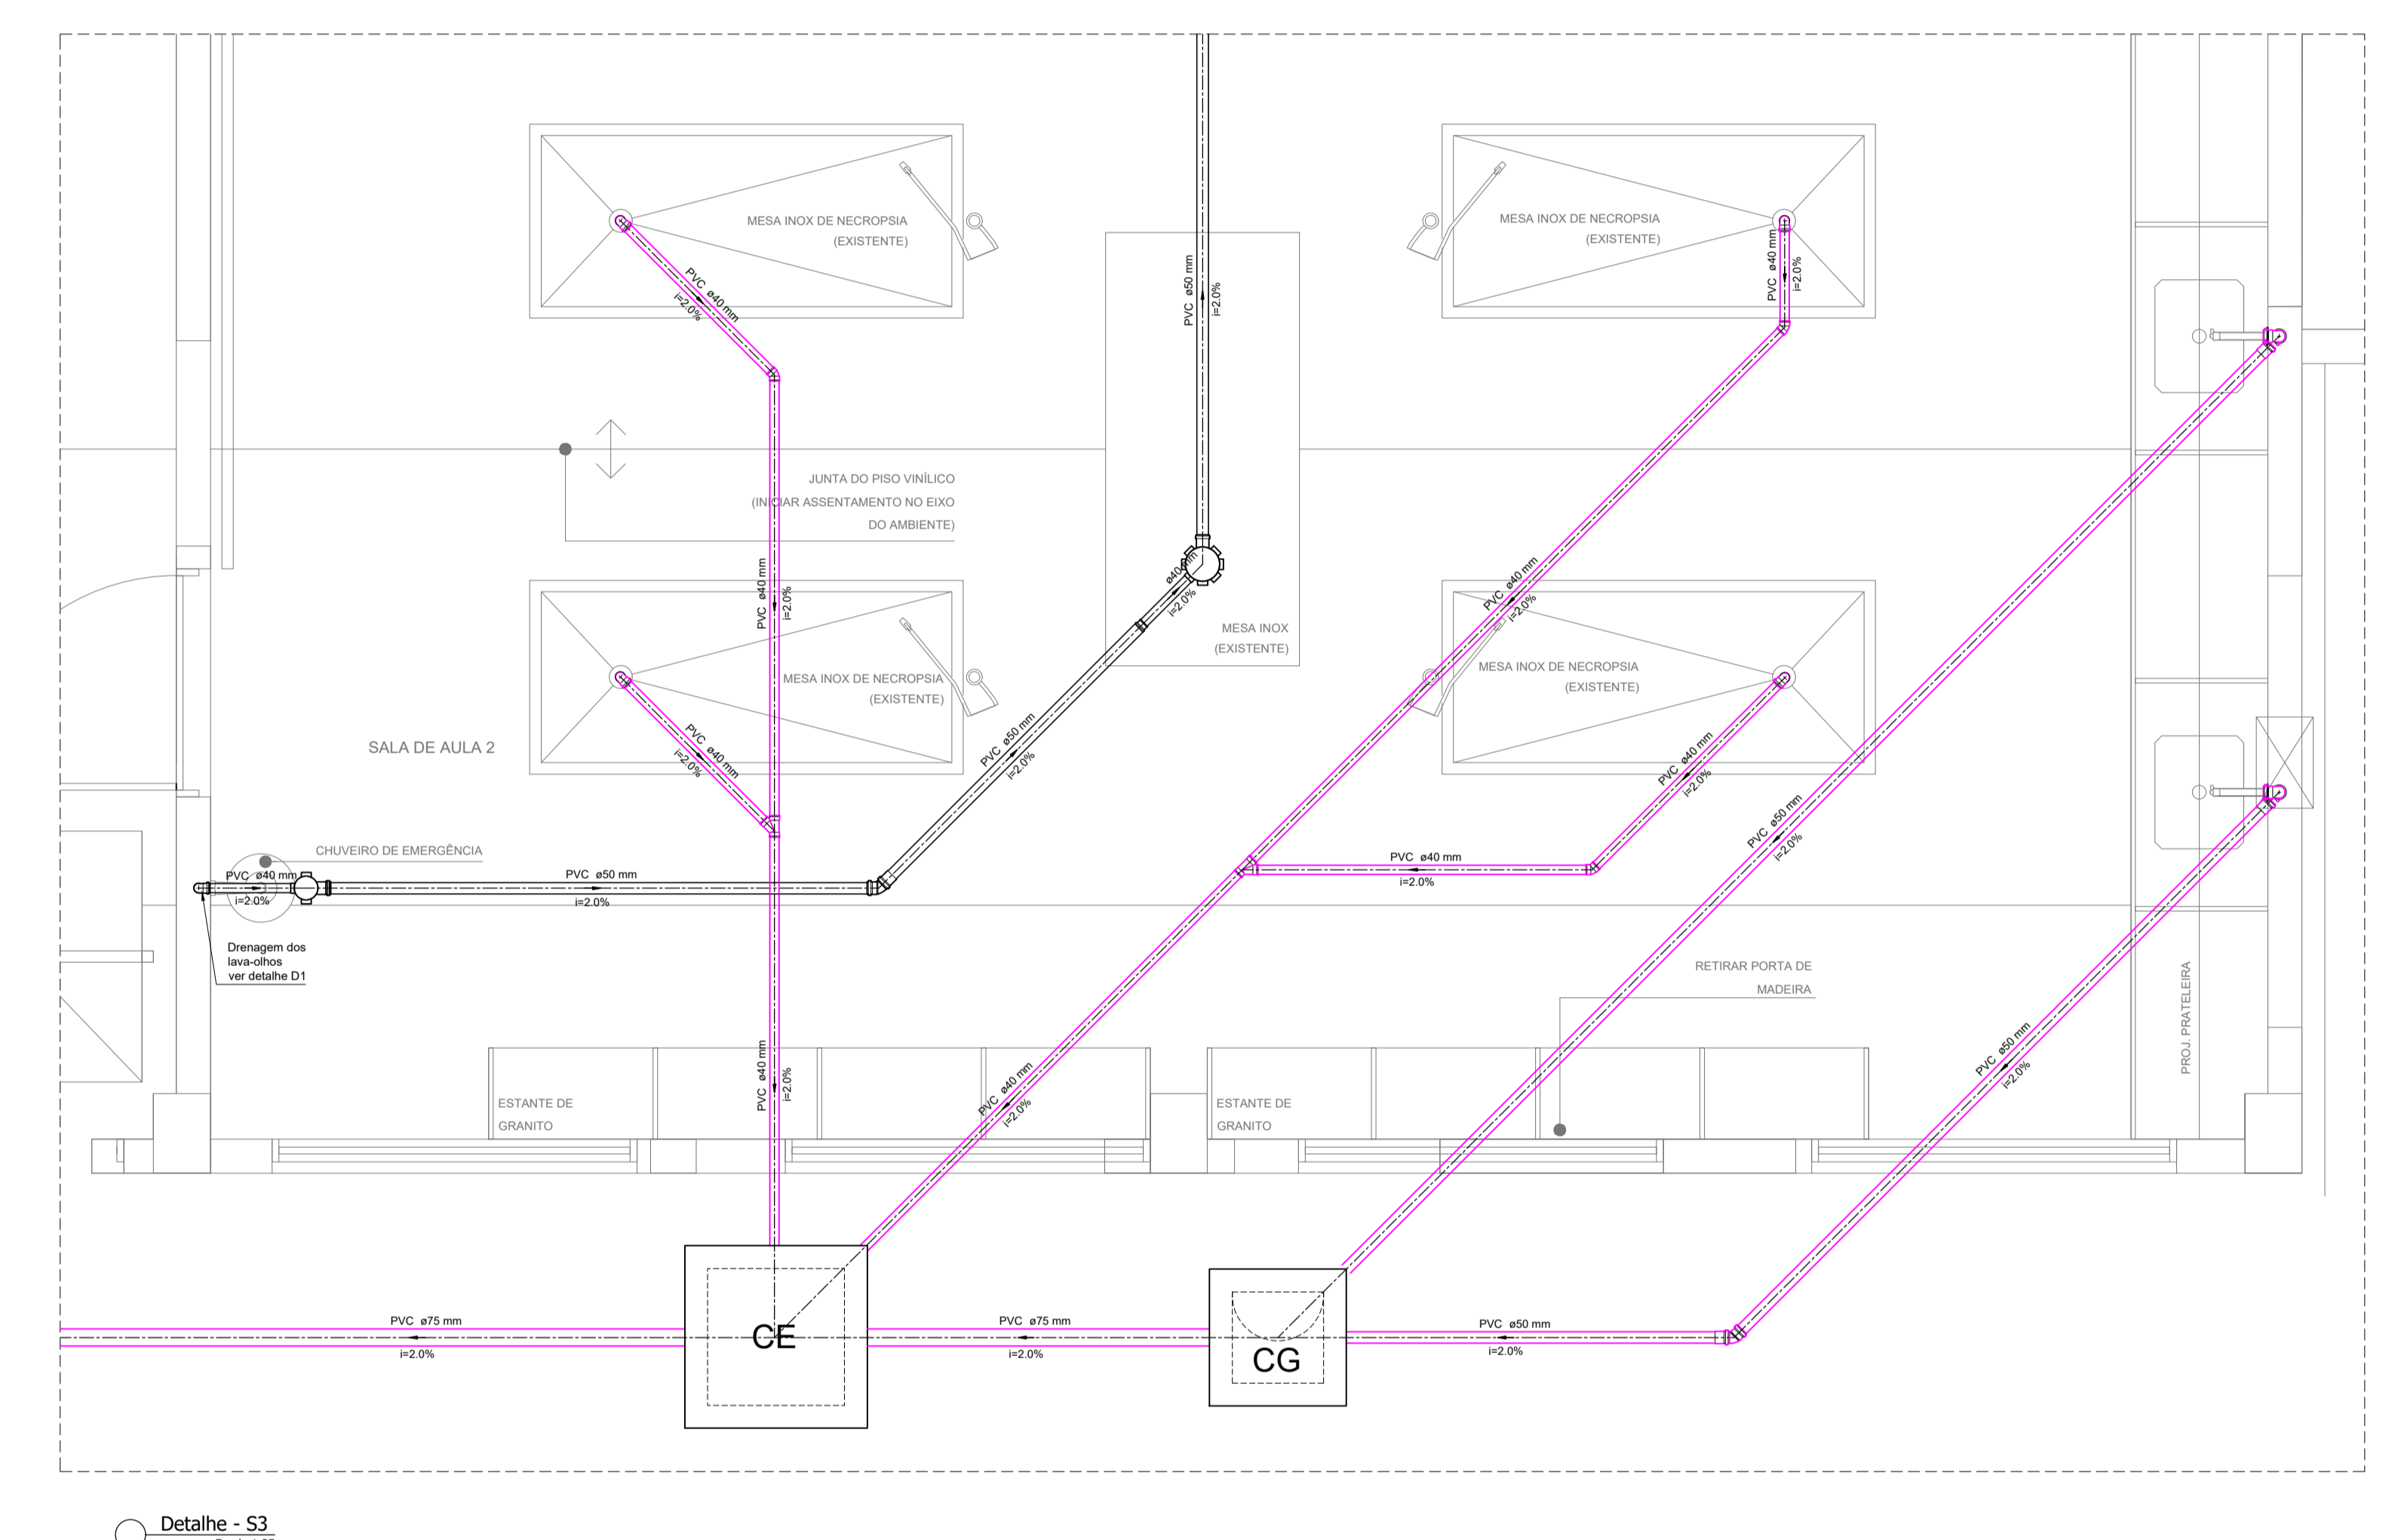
MESA INOX DE NECROPSIA (EXISTENTE)

PVC ø40 mm
i=2.0%

PVC ø50 mm
i=2.0%

MESA INOX DE NECROPSIA (EXISTENTE)

PVC ø40 mm
i=2.0%

JUNTA DO PISO VINÍLICO (INICIAR ASSENTAMENTO NO EIXO DO AMBIENTE)

PVC ø40 mm
i=2.0%

ø40 mm
i=2.0%

MESA INOX (EXISTENTE)

PVC ø40 mm
i=2.0%

MESA INOX DE NECROPSIA (EXISTENTE)

MESA INOX DE NECROPSIA (EXISTENTE)

SALA DE AULA 2

PVC ø40 mm
i=2.0%

PVC ø50 mm
i=2.0%

PVC ø40 mm
i=2.0%

CHUVEIRO DE EMERGÊNCIA

PVC ø40 mm
i=2.0%

PVC ø50 mm
i=2.0%

PVC ø40 mm
i=2.0%

PVC ø50 mm
i=2.0%

Drenagem dos lava-olhos ver detalhe D1

RETIRAR PORTA DE MADEIRA

PROJ. PRATELEIRA

PVC ø40 mm
i=2.0%

PVC ø40 mm
i=2.0%

PVC ø50 mm
i=2.0%

ESTANTE DE GRANITO

ESTANTE DE GRANITO

PVC ø75 mm
i=2.0%

CE

PVC ø75 mm
i=2.0%

CG

PVC ø50 mm
i=2.0%

Detalhe - S3